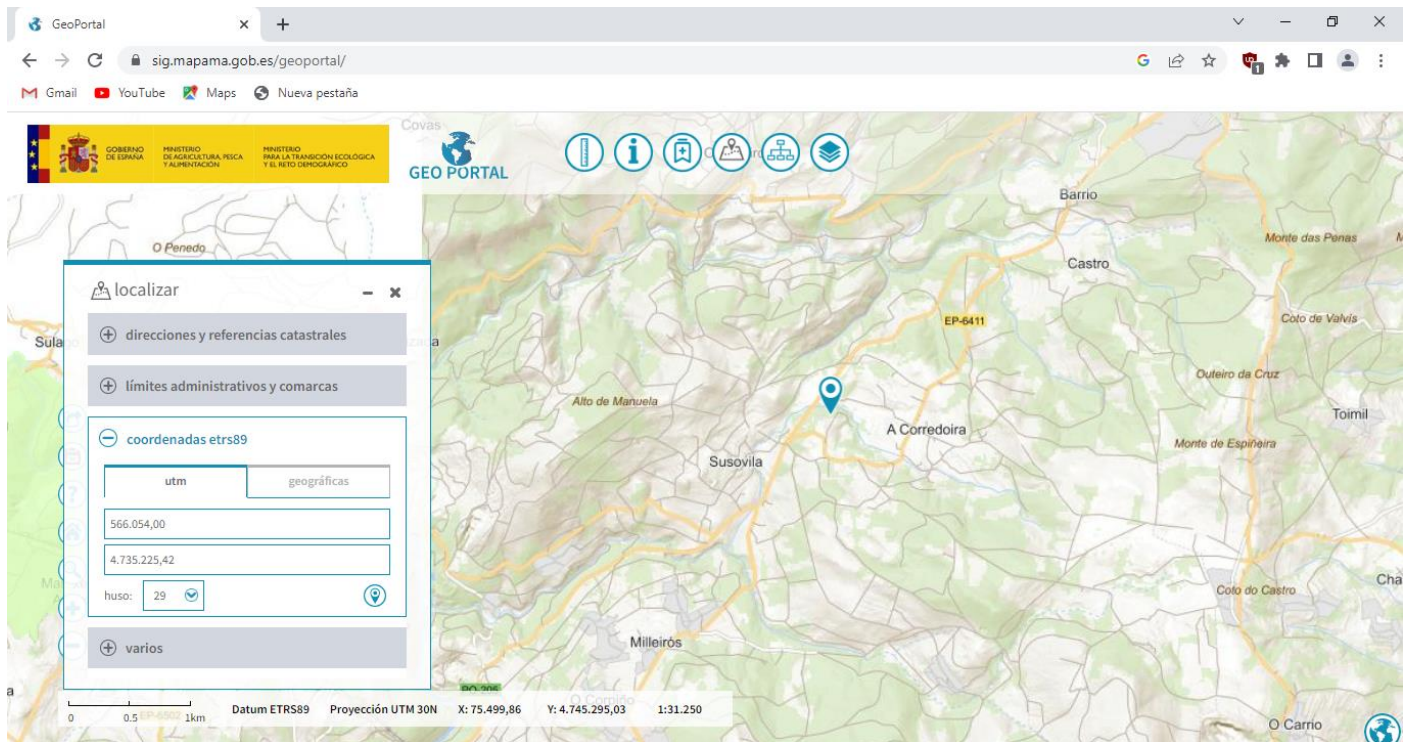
GeoPortal

sig.mapama.gob.es/geoportal/

Gmail YouTube Maps Nueva pestaña

GOBIERNO DE ESPAÑA MINISTERIO DE AGRICULTURA, PESCA Y ALIMENTACIÓN MINISTERIO PARA LA TRANSICIÓN ECOLÓGICA Y EL RETO DEMOGRÁFICO

GEO PORTAL

Covas

Barrio

Monte das Penas

Castro

O Penedo

localizar

direcciones y referencias catastrales

límites administrativos y comarcas

coordenadas etrs89

utm

geográficas

566.054,00

4.735.225,42

huso: 29

varios

Sula

EP-6411

Coto de Valvis

Outeiro da Cruz

Alto de Manuela

Toimil

A Corredoira

Monte de Espiñeira

Susovila

Cha

Coto do Castro

Milleirós

0 0.5 1km

Datum ETRS89 Proyección UTM 30N X: 75.499,86 Y: 4.745.295,03 1:31.250

O Carrio